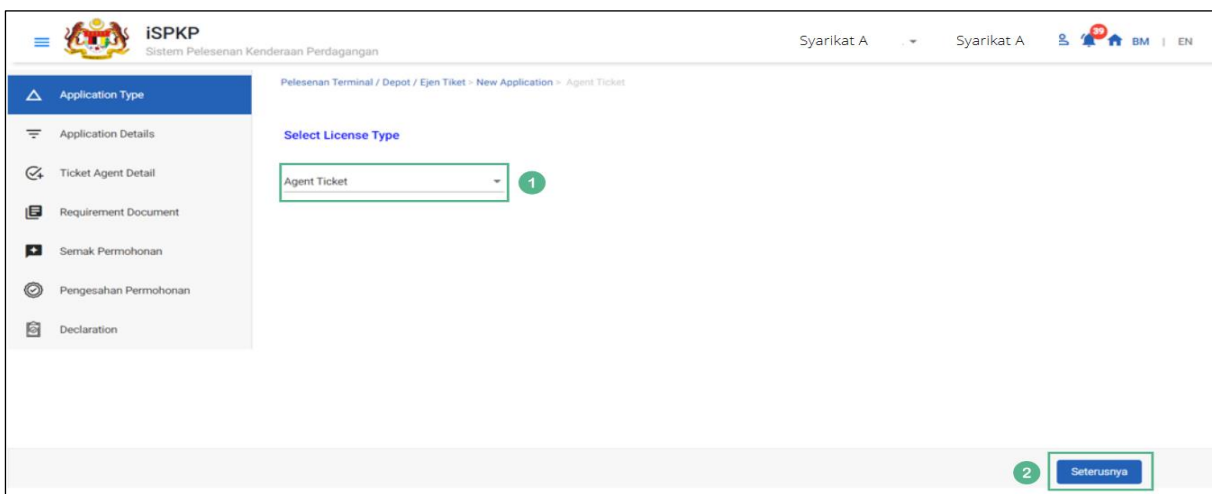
iSPKP
Sistem Pelesenan Kenderaan Perdagangan

Syarikat A Syarikat A 39 BM | EN

Application Type
Application Details
Ticket Agent Detail
Requirement Document
Semak Permohonan
Pengesahan Permohonan
Declaration

Pelesenan Terminal / Depot / Ejen Tiket > New Application > Agent Ticket

Select License Type

Agent Ticket

1

2

Seterusnya